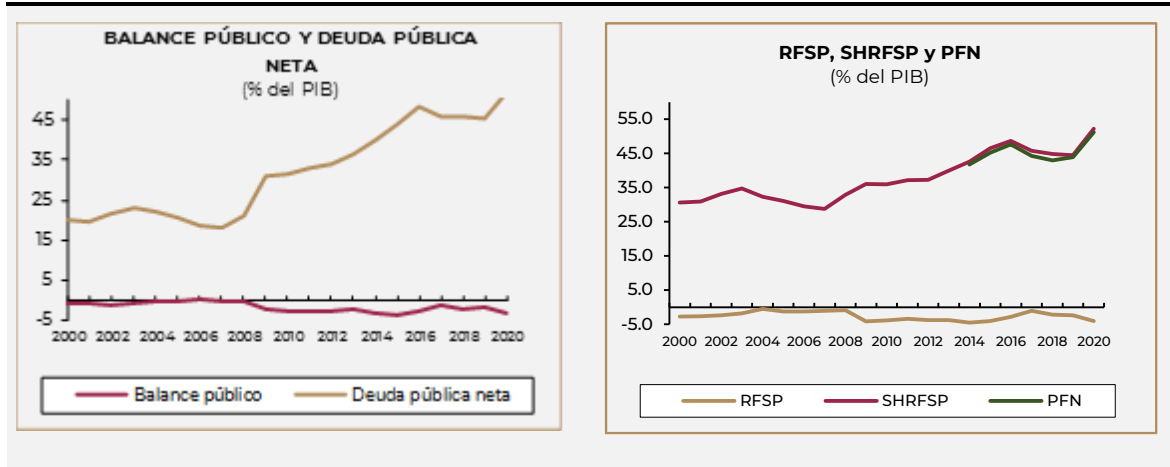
BALANCE PÚBLICO Y DEUDA PÚBLICA NETA
(% del PIB)

45
35
25
15
5
-5

2000 2002 2004 2006 2008 2010 2012 2014 2016 2018 2020

Balance público
Deuda pública neta

RFSP, SHRFSP y PFN
(% del PIB)

55.0
45.0
35.0
25.0
15.0
5.0
-5.0

2000 2002 2004 2006 2008 2010 2012 2014 2016 2018 2020

RFSP
SHRFSP
PFN